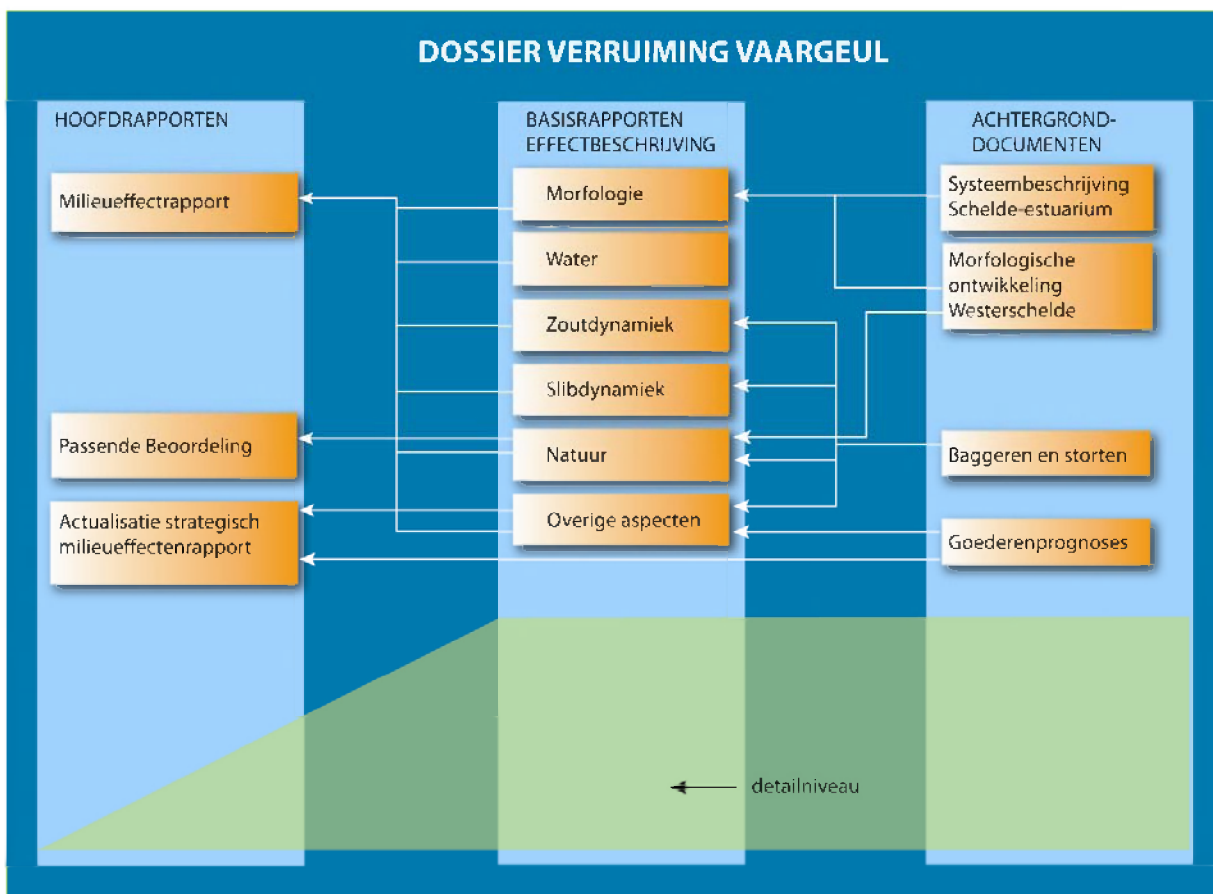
DOSSIER VERRUIMING VAARGEUL

HOOFDRAPPORTEN

Milieueffectrapport

Passende Beoordeling

Actualisatie strategisch milieueffectenrapport

BASISRAPPORTEN EFFECTBESCHRIJVING

Morfologie

Water

Zoutdynamiek

Slibdynamiek

Natuur

Overige aspecten

ACHTERGROND-DOCUMENTEN

Systeembeschrijving Schelde-estuarium

Morfologische ontwikkeling Westerschelde

Baggeren en storten

Goederenprognoses

detailniveau